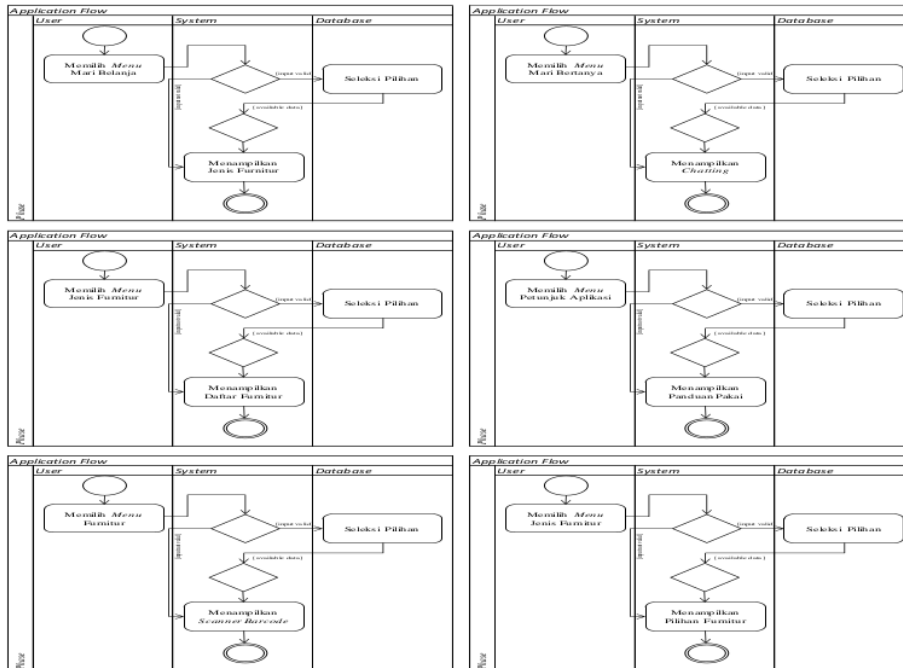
Application Flow

| User | System | Database |
|---|---|---|

Memilih *Menu* Mari Belanja

[input valid]

Seleksi Pilihan

[invalid]

[available data]

Menampilkan Jenis Furnitur

Phase

Application Flow

| User | System | Database |
|---|---|---|

Memilih *Menu* Mari Bertanya

[input valid]

Seleksi Pilihan

[invalid]

[available data]

Menampilkan *Chatting*

Phase

Application Flow

| User | System | Database |
|---|---|---|

Memilih *Menu* Jenis Furnitur

[input valid]

Seleksi Pilihan

[invalid]

[available data]

Menampilkan Daftar Furnitur

Phase

Application Flow

| User | System | Database |
|---|---|---|

Memilih *Menu* Petunjuk Aplikasi

[input valid]

Seleksi Pilihan

[invalid]

[available data]

Menampilkan Panduan Pakai

Phase

Application Flow

| User | System | Database |
|---|---|---|

Memilih *Menu* Furnitur

[input valid]

Seleksi Pilihan

[invalid]

[available data]

Menampilkan *Scanner Barcode*

Phase

Application Flow

| User | System | Database |
|---|---|---|

Memilih *Menu* Jenis Furnitur

[input valid]

Seleksi Pilihan

[invalid]

[available data]

Menampilkan Pilihan Furnitur

Phase